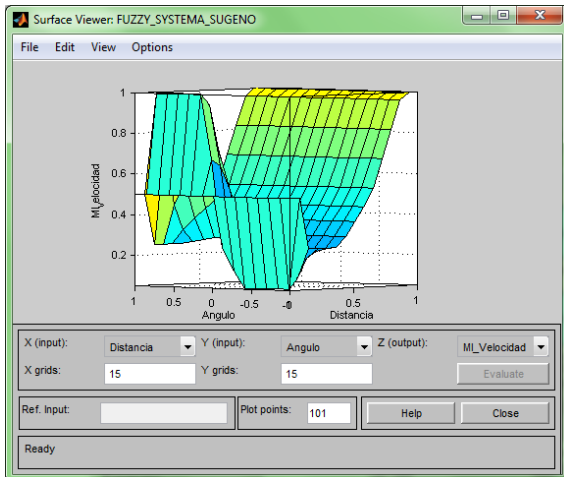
Surface Viewer: FUZZY_SYSTEMA_SUGENO

File Edit View Options

MI_Velocidad

1
0.8
0.6
0.4
0.2

1 0.5 0 -0.5 -1
Angulo

0 0.5 1
Distancia

X (input): Distancia
Y (input): Angulo
Z (output): MI_Velocidad
X grids: 15
Y grids: 15
Evaluate

Ref. Input:
Plot points: 101
Help
Close

Ready